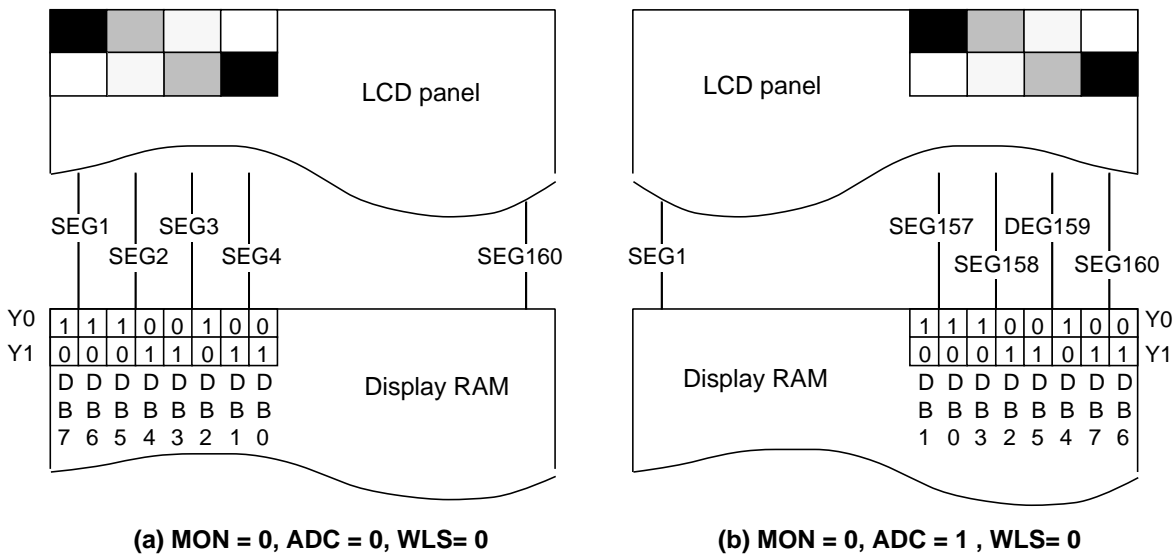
LCD panel

SEG1 SEG2 SEG3 SEG4 SEG160

| Y0 | 1 | 1 | 1 | 0 | 0 | 1 | 0 | 0 |
|---|---|---|---|---|---|---|---|---|
| Y1 | 0 | 0 | 0 | 1 | 1 | 0 | 1 | 1 |
| | DB7 | DB6 | DB5 | DB4 | DB3 | DB2 | DB1 | DB0 |

Display RAM

(a) MON = 0, ADC = 0, WLS= 0

LCD panel

SEG1 SEG157 SEG158 DEG159 SEG160

| 1 | 1 | 1 | 0 | 0 | 1 | 0 | 0 | Y0 |
|---|---|---|---|---|---|---|---|---|
| 0 | 0 | 0 | 1 | 1 | 0 | 1 | 1 | Y1 |
| DB1 | DB0 | DB3 | DB2 | DB5 | DB4 | DB7 | DB6 | |

Display RAM

(b) MON = 0, ADC = 1 , WLS= 0